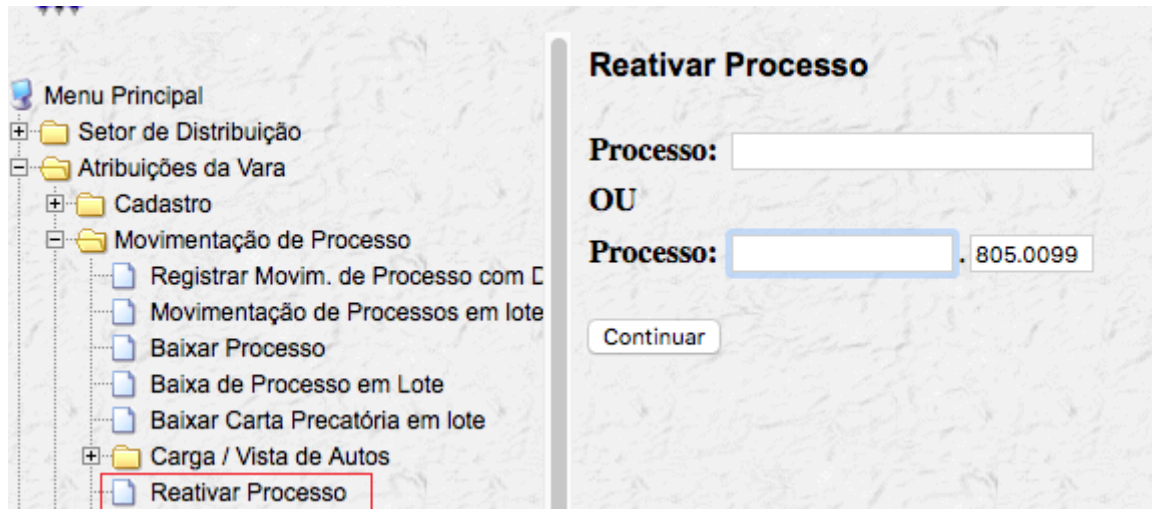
Menu Principal
Setor de Distribuição
Atribuições da Vara
Cadastro
Movimentação de Processo
Registrar Movim. de Processo com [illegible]
Movimentação de Processos em lote
Baixar Processo
Baixa de Processo em Lote
Baixar Carta Precatória em lote
Carga / Vista de Autos
Reativar Processo

Reativar Processo

Processo:

OU

Processo: . 805.0099

Continuar